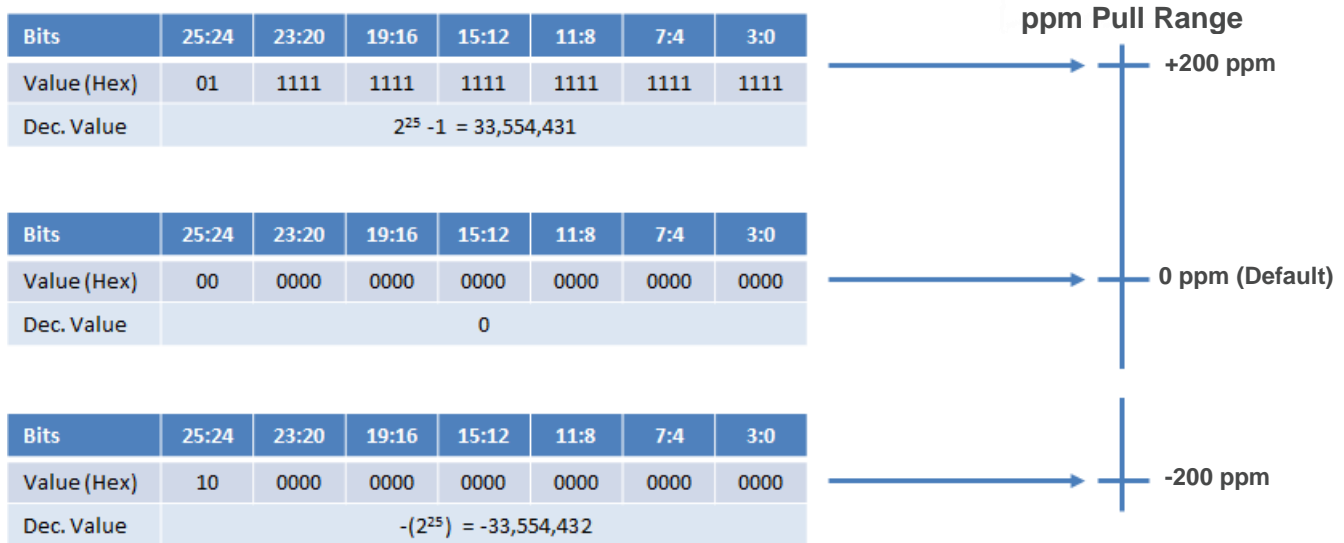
| Bits | 25:24 | 23:20 | 19:16 | 15:12 | 11:8 | 7:4 | 3:0 |
|---|---|---|---|---|---|---|---|
| Value (Hex) | 01 | 1111 | 1111 | 1111 | 1111 | 1111 | 1111 |
| Dec. Value | $2^{25}$ -1 = 33,554,431 | | | | | | |

| Bits | 25:24 | 23:20 | 19:16 | 15:12 | 11:8 | 7:4 | 3:0 |
|---|---|---|---|---|---|---|---|
| Value (Hex) | 00 | 0000 | 0000 | 0000 | 0000 | 0000 | 0000 |
| Dec. Value | 0 | | | | | | |

| Bits | 25:24 | 23:20 | 19:16 | 15:12 | 11:8 | 7:4 | 3:0 |
|---|---|---|---|---|---|---|---|
| Value (Hex) | 10 | 0000 | 0000 | 0000 | 0000 | 0000 | 0000 |
| Dec. Value | -($2^{25}$) = -33,554,432 | | | | | | |

ppm Pull Range

+200 ppm

0 ppm (Default)

-200 ppm